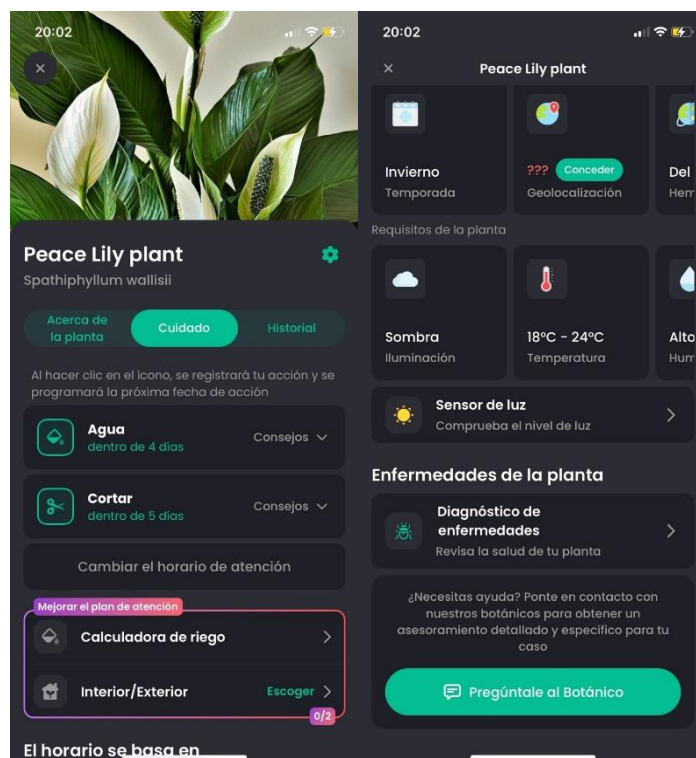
20:02

Peace Lily plant

Spathiphyllum wallisii

Acerca de la planta | Cuidado | Historial

Al hacer clic en el icono, se registrará tu acción y se programará la próxima fecha de acción

Agua
dentro de 4 días
Consejos

Cortar
dentro de 5 días
Consejos

Cambiar el horario de atención

Mejorar el plan de atención

Calculadora de riego

Interior/Exterior
Escoger
0/2

El horario se basa en

20:02

Peace Lily plant

Invierno
Temporada

??? Conceder
Geolocalización

Del
Hem

Requisitos de la planta

Sombra
Iluminación

18°C - 24°C
Temperatura

Alto
Hum

Sensor de luz
Comprueba el nivel de luz

Enfermedades de la planta

Diagnóstico de enfermedades
Revisa la salud de tu planta

¿Necesitas ayuda? Ponte en contacto con nuestros botánicos para obtener un asesoramiento detallado y específico para tu caso

Pregúntale al Botánico